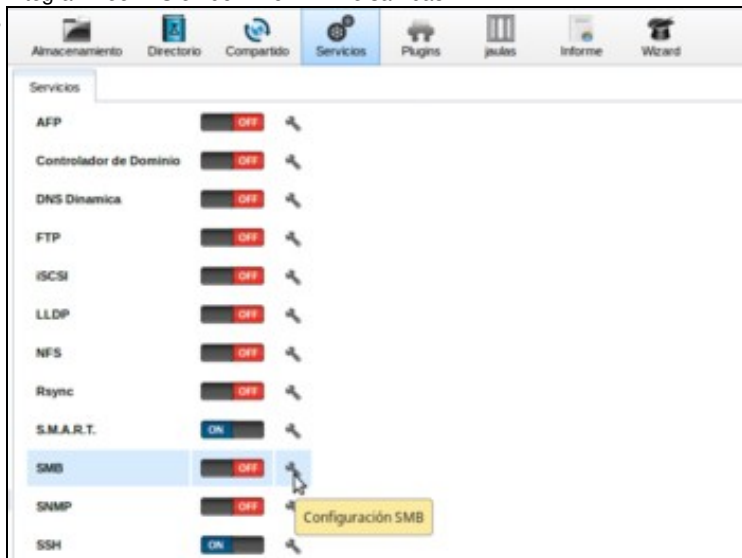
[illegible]

Almacenamiento Directorio Compartido Servicios Plugins Jaulas Informe Wizard

Servicios

AFP OFF

Controlador de Dominio OFF

DNS Dinamica OFF

FTP OFF

iSCSI OFF

LLDP OFF

NFS OFF

Rsync OFF

S.M.A.R.T. ON

SMB OFF

SNMP OFF

Configuración SMB

SSH ON